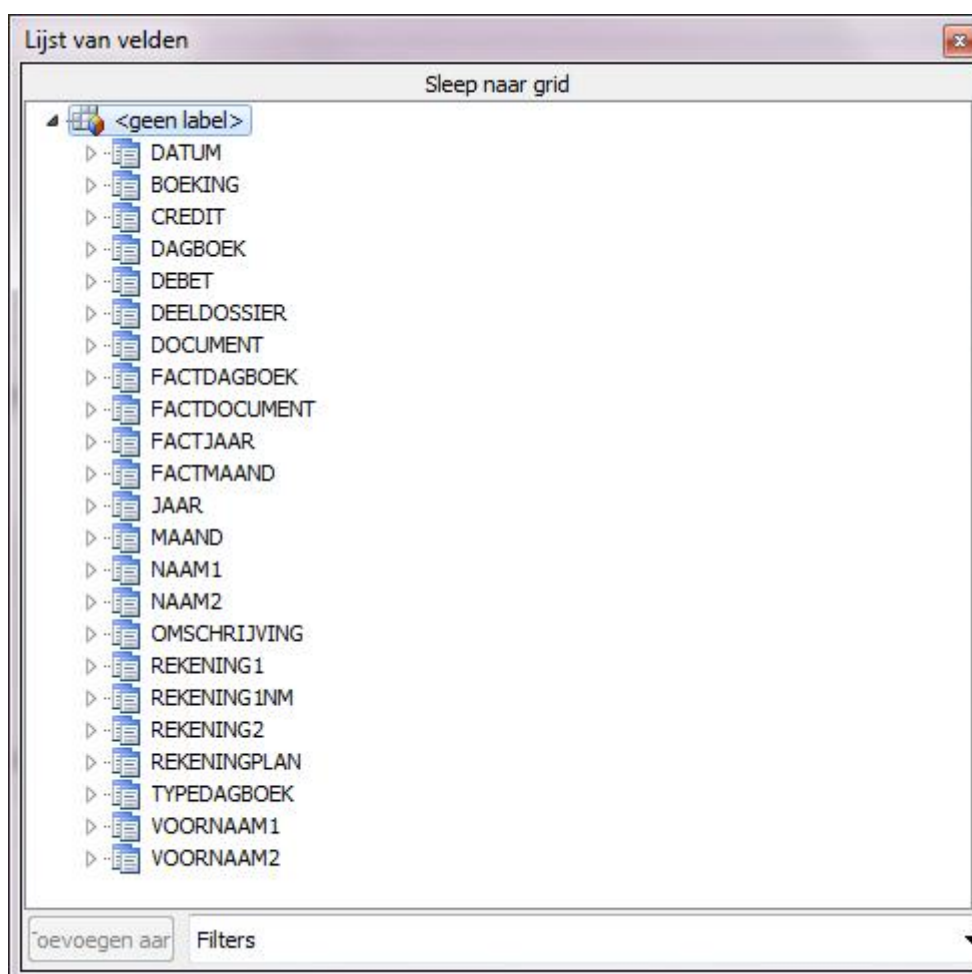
Lijst van velden

Sleep naar grid

<geen label>
DATUM
BOEKING
CREDIT
DAGBOEK
DEBET
DEELDOSSIER
DOCUMENT
FACTDAGBOEK
FACTDOCUMENT
FACTJAAR
FACTMAAND
JAAR
MAAND
NAAM1
NAAM2
OMSCHRIJVING
REKENING1
REKENING1NM
REKENING2
REKENINGPLAN
TYPEDAGBOEK
VOORNAAM1
VOORNAAM2

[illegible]oevoegen aar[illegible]
Filters